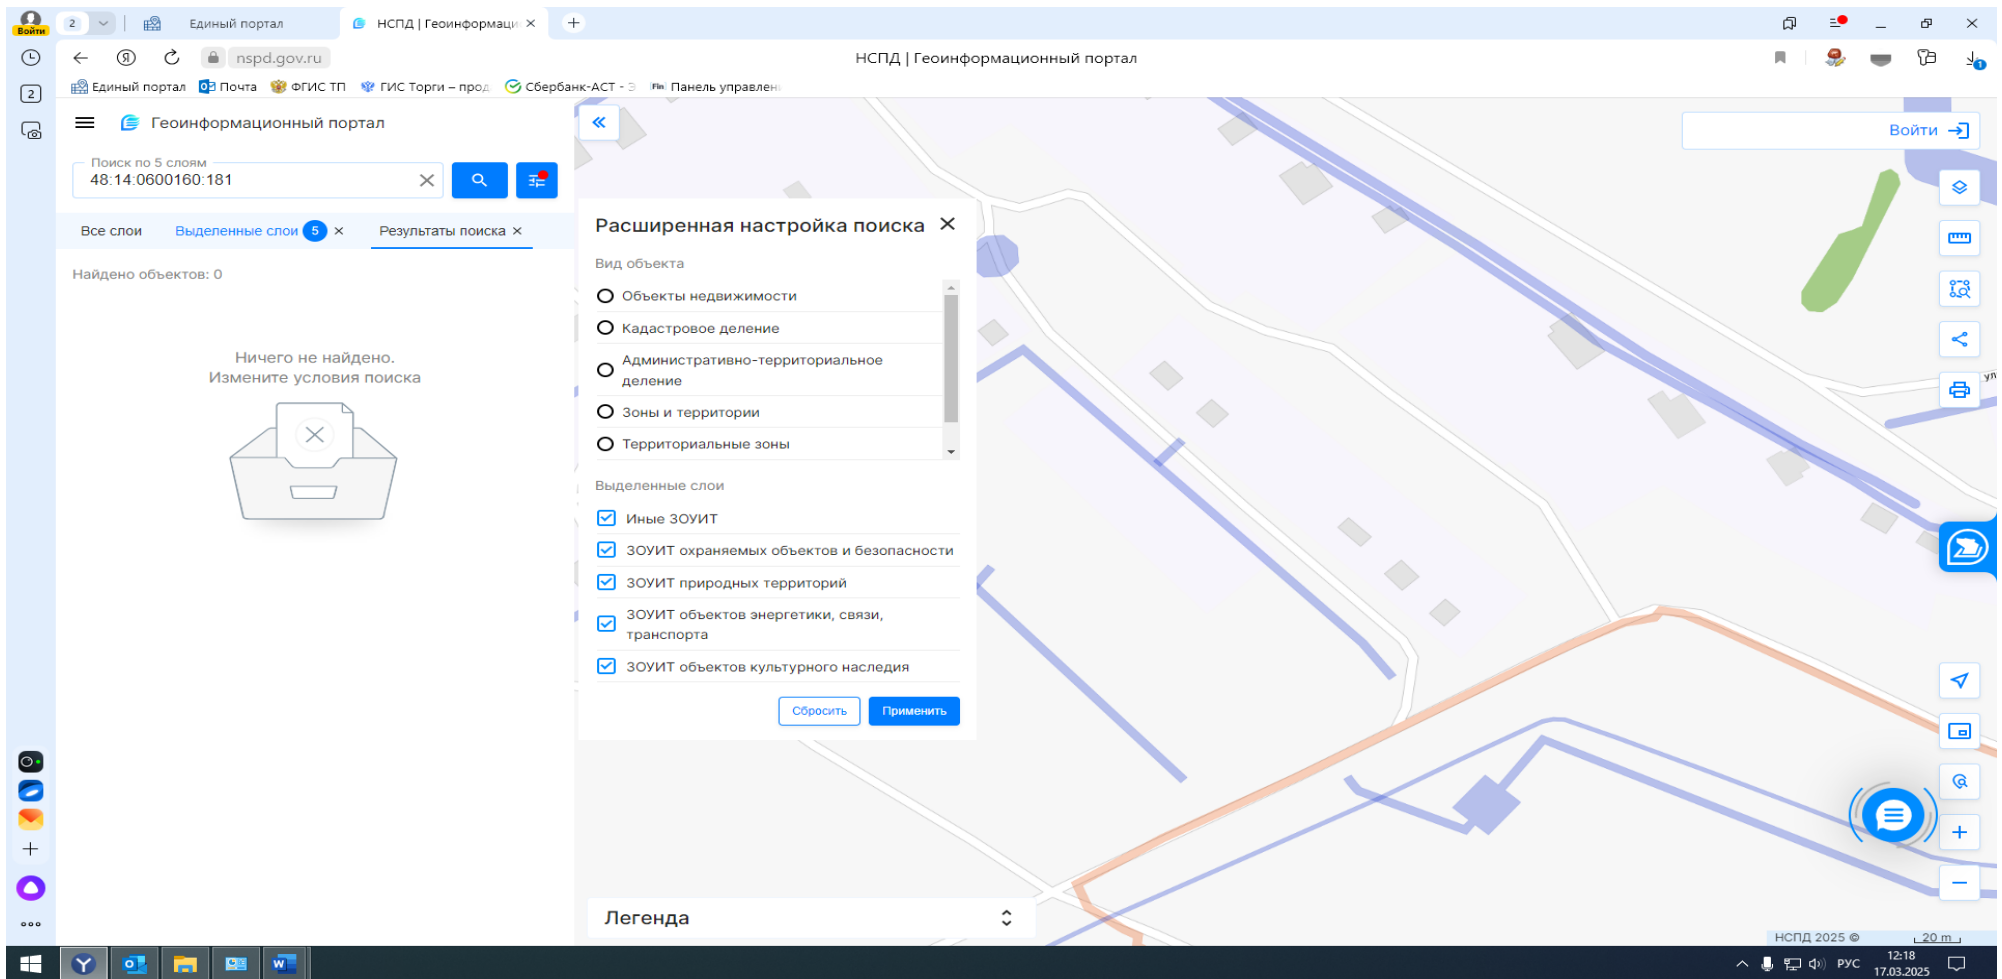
Войти
2
Единый портал
НСПД | Геоинформаци ×
+
nspd.gov.ru
НСПД | Геоинформационный портал
Единый портал
Почта
ФГИС ТП
ГИС Торги – прод
Сбербанк-АСТ - Э
Панель управлен

Геоинформационный портал

Поиск по 5 слоям
48:14:0600160:181

Все слои
Выделенные слои 5 ×
Результаты поиска ×

Найдено объектов: 0

Ничего не найдено.
Измените условия поиска

Расширенная настройка поиска ×

Вид объекта
Объекты недвижимости
Кадастровое деление
Административно-территориальное деление
Зоны и территории
Территориальные зоны

Выделенные слои
Иные ЗОУИТ
ЗОУИТ охраняемых объектов и безопасности
ЗОУИТ природных территорий
ЗОУИТ объектов энергетики, связи, транспорта
ЗОУИТ объектов культурного наследия

Сбросить
Применить

Войти

Легенда

НСПД 2025 ©
20 m

РУС
12:18
17.03.2025